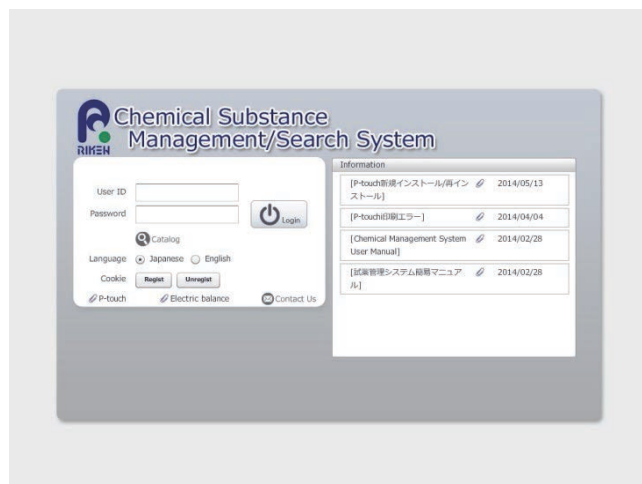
RIKEN

Chemical Substance Management/Search System

User ID

Password

Login

Catalog

Language Japanese English

Cookie Regist Unregist

P-touch Electric balance Contact Us

Information

[P-touch新規インストール/再インストール] 2014/05/13

[P-touch印刷エラー] 2014/04/04

[Chemical Management System User Manual] 2014/02/28

[試薬管理システム簡易マニュアル] 2014/02/28